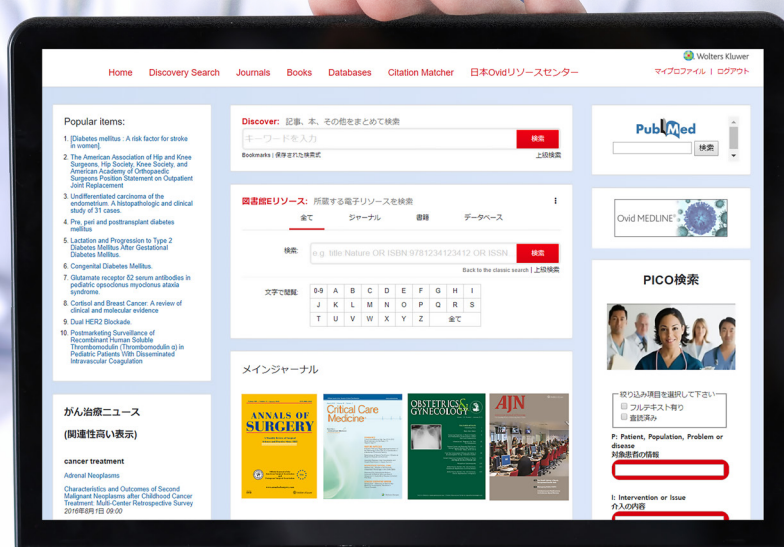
Wolters Kluwer

Home Discovery Search Journals Books Databases Citation Matcher 日本Ovidリソースセンター

マイプロファイル | ログアウト

Popular items:

1. [Diabetes mellitus : A risk factor for stroke in women].
2. The American Association of Hip and Knee Surgeons, Hip Society, Knee Society, and American Academy of Orthopaedic Surgeons Position Statement on Outpatient Joint Replacement
3. Undifferentiated carcinoma of the endometrium. A histopathologic and clinical study of 31 cases.
4. Pre, peri and posttransplant diabetes mellitus
5. Lactation and Progression to Type 2 Diabetes Mellitus After Gestational Diabetes Mellitus.
6. Congenital Diabetes Mellitus.
7. Glutamate receptor δ2 serum antibodies in pediatric opsoclonus myoclonus ataxia syndrome.
8. Cortisol and Breast Cancer: A review of clinical and molecular evidence
9. Dual HER2 Blockade.
10. Postmarketing Surveillance of Recombinant Human Soluble Thrombomodulin (Thrombomodulin α) in Pediatric Patients With Disseminated Intravascular Coagulation

Discover: 記事、本、その他をまとめて検索

キーワードを入力

検索

Bookmarks | 保存された検索式

上級検索

図書館Eリソース: 所属する電子リソースを検索

全て ジャーナル 書籍 データベース

検索:

e.g. title:Nature OR ISBN:9781234123412 OR ISSN

検索

Back to the classic search | 上級検索

文字で閲覧:

| 0-9 | A | B | C | D | E | F | G | H | I |
|---|---|---|---|---|---|---|---|---|---|
| J | K | L | M | N | O | P | Q | R | S |
| T | U | V | W | X | Y | Z | 全て | | |

メインジャーナル

ANNALS OF SURGERY

Critical Care Medicine

OBSTETRICS & GYNECOLOGY

AJN

PubMed

検索

Ovid MEDLINE

PICO検索

絞り込み項目を選択して下さい
フルテキスト有り
書誌済み

P: Patient, Population, Problem or disease
対象患者の情報

I: Intervention or Issue
介入の内容

がん治療ニュース

(関連性高い表示)

cancer treatment

Adrenal Neoplasms

Characteristics and Outcomes of Second Malignant Neoplasms after Childhood Cancer Treatment: Multi-Center Retrospective Survey
2016年8月1日 09:00